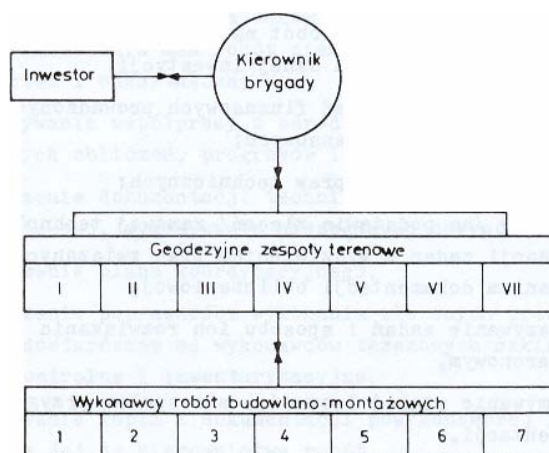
Inwestor

Kierownik brygady

Geodezyjne zespoły terenowe

| I | II | III | IV | V | VI | VII |
|---|---|---|---|---|---|---|

Wykonawcy robót budowlano-montażowych

| 1 | 2 | 3 | 4 | 5 | 6 | 7 |
|---|---|---|---|---|---|---|